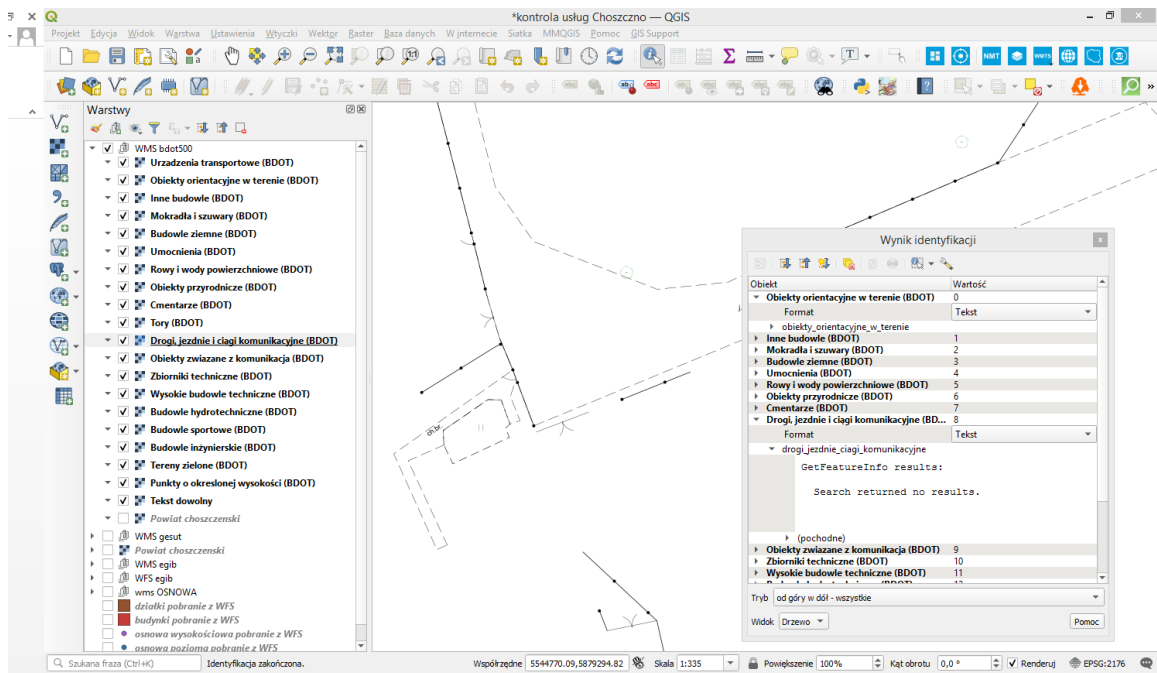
*kontrola usług Choszczno — QGIS

Projekt Edycja Widok Warstwa Ustawienia Wtyczki Wektor Raster Baza danych W internecie Siatka MMQGIS Pomoc GIS Support

Warstwy

WMS bdot500
Urzadzenia transportowe (BDOT)
Obiekty orientacyjne w terenie (BDOT)
Inne budowle (BDOT)
Mokradła i szuwary (BDOT)
Budowle ziemne (BDOT)
Umocnienia (BDOT)
Rowy i wody powierzchniowe (BDOT)
Obiekty przyrodnicze (BDOT)
Cmentarze (BDOT)
Tory (BDOT)
Drogi, jezdnie i ciągi komunikacyjne (BDOT)
Obiekty zwiazane z komunikacja (BDOT)
Zbiorniki techniczne (BDOT)
Wysokie budowle techniczne (BDOT)
Budowle hydrotechniczne (BDOT)
Budowle sportowe (BDOT)
Budowle inżynierskie (BDOT)
Tereny zielone (BDOT)
Punkty o okreslonej wysokości (BDOT)
Tekst dowolny
Powiat choszczenski
WMS gesut
Powiat choszczenski
WMS egib
WFS egib
wms OSNOWA
działki pobranie z WFS
budynki pobranie z WFS
osnowa wysokościowa pobranie z WFS
osnowa pozioma pobranie z WFS

Wynik identyfikacji

| Obiekt | Wartość |
|---|---|
| Obiekty orientacyjne w terenie (BDOT) | 0 |
| Format | Tekst |
| obiekty_orientacyjne_w_terenie | |
| Inne budowle (BDOT) | 1 |
| Mokradła i szuwary (BDOT) | 2 |
| Budowle ziemne (BDOT) | 3 |
| Umocnienia (BDOT) | 4 |
| Rowy i wody powierzchniowe (BDOT) | 5 |
| Obiekty przyrodnicze (BDOT) | 6 |
| Cmentarze (BDOT) | 7 |
| Drogi, jezdnie i ciągi komunikacyjne (BD... | 8 |
| Format | Tekst |
| drogi_jezdnie_ciagi_komunikacyjne | |

GetFeatureInfo results:

Search returned no results.

| (pochodne) | |
|---|---|
| Obiekty zwiazane z komunikacja (BDOT) | 9 |
| Zbiorniki techniczne (BDOT) | 10 |
| Wysokie budowle techniczne (BDOT) | 11 |
| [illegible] | 12 |

Tryb od góry w dół - wszystkie
Widok Drzewo
Pomoc

ch.br.

Szukana fraza (Ctrl+K) Identyfikacja zakończona. Współrzędne 5544770.09,5879294.82 Skala 1:335 Powiększenie 100% Kąt obrotu 0,0 ° Renderuj EPSG:2176